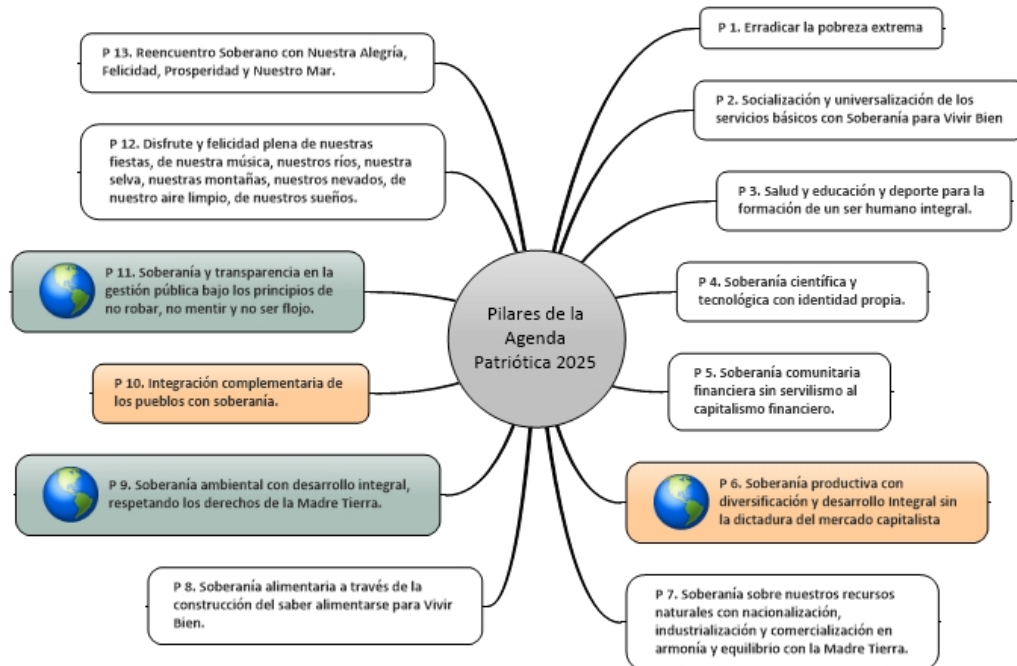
Pilares de la Agenda Patriótica 2025

P 1. Erradicar la pobreza extrema

P 2. Socialización y universalización de los servicios básicos con Soberanía para Vivir Bien

P 3. Salud y educación y deporte para la formación de un ser humano integral.

P 4. Soberanía científica y tecnológica con identidad propia.

P 5. Soberanía comunitaria financiera sin servilismo al capitalismo financiero.

P 6. Soberanía productiva con diversificación y desarrollo Integral sin la dictadura del mercado capitalista

P 7. Soberanía sobre nuestros recursos naturales con nacionalización, industrialización y comercialización en armonía y equilibrio con la Madre Tierra.

P 8. Soberanía alimentaria a través de la construcción del saber alimentarse para Vivir Bien.

P 9. Soberanía ambiental con desarrollo integral, respetando los derechos de la Madre Tierra.

P 10. Integración complementaria de los pueblos con soberanía.

P 11. Soberanía y transparencia en la gestión pública bajo los principios de no robar, no mentir y no ser flojo.

P 12. Disfrute y felicidad plena de nuestras fiestas, de nuestra música, nuestros ríos, nuestra selva, nuestras montañas, nuestros nevados, de nuestro aire limpio, de nuestros sueños.

P 13. Reencuentro Soberano con Nuestra Alegría, Felicidad, Prosperidad y Nuestro Mar.